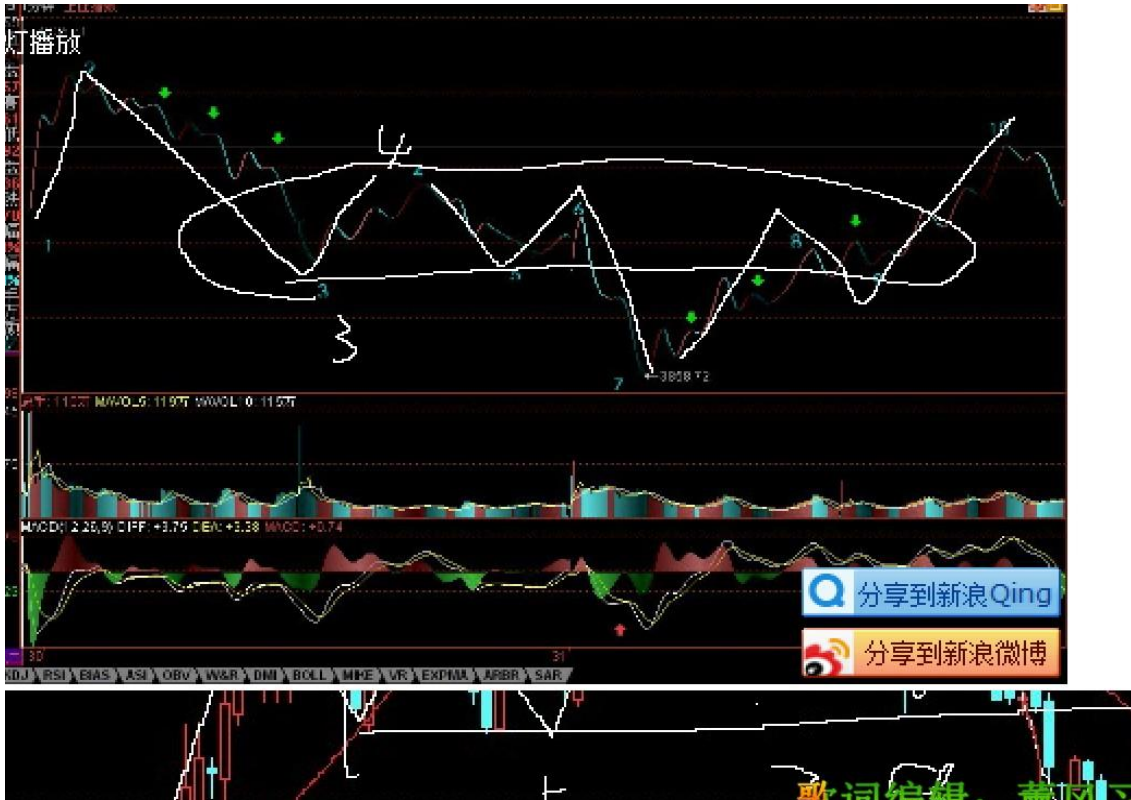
灯播放

9
1
2
3
4
5
6
7
8
10

4
3

←3858.72

MAVOL5: 1197万 MAVOL10: 1150万

MACD(12,26,9) DIFF: +3.76 DEA: +3.38 MACD: +0.74

30
31

KDJ RSI BIAS ASI OBV W&R DMI BOLL MIKE VR EXPMA ARBR SAR

分享到新浪Qing
分享到新浪微博

歌词编辑 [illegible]